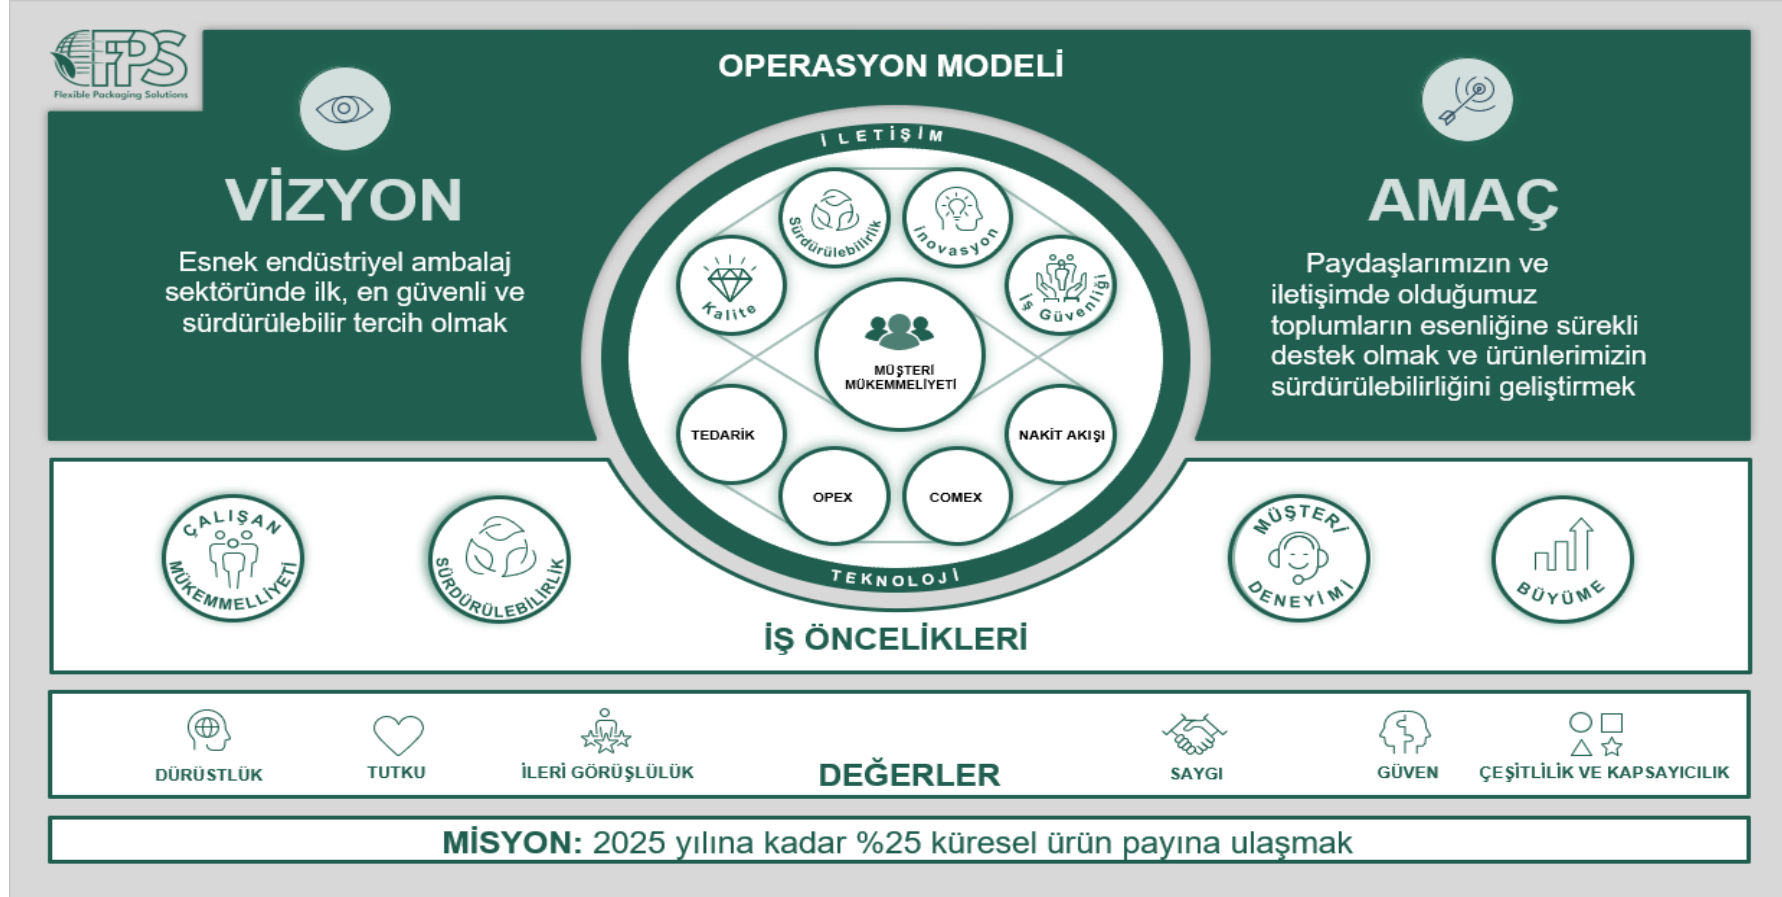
FPS
Flexible Packaging Solutions

OPERASYON MODELİ

VİZYON

Esnek endüstriyel ambalaj sektöründe ilk, en güvenli ve sürdürülebilir tercih olmak

AMAÇ

Paydaşlarımızın ve iletişimde olduğumuz toplumların esenliğine sürekli destek olmak ve ürünlerimizin sürdürülebilirliğini geliştirmek

İLETİŞİM

Sürdürülebilirlik

İnovasyon

Kalite

İş Güvenliği

MÜŞTERİ MÜKEMMELİYETİ

TEDARİK

NAKİT AKIŞI

OPEX

COMEX

TEKNOLOJİ

ÇALIŞAN MÜKEMMELİYETİ

SÜRDÜRÜLEBİLİRLİK

MÜŞTERİ DENEYİMİ

BÜYÜME

İŞ ÖNCELİKLERİ

DÜRÜSTLÜK

TUTKU

İLERİ GÖRÜŞLÜLÜK

DEĞERLER

SAYGI

GÜVEN

ÇEŞİTLİLİK VE KAPSAYICILIK

MİSYON: 2025 yılına kadar %25 küresel ürün payına ulaşmak